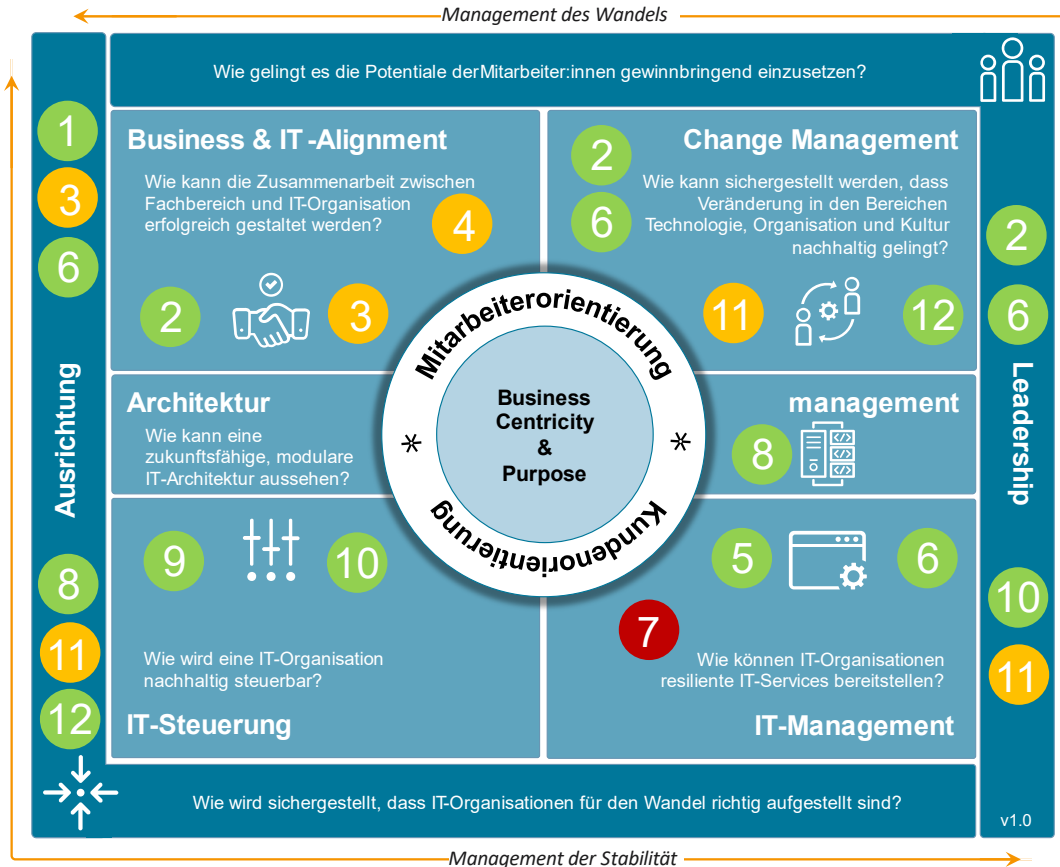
Management des Wandels

Wie gelingt es die Potentiale derMitarbeiter:innen gewinnbringend einzusetzen?

1
3
6

Business & IT -Alignment

Wie kann die Zusammenarbeit zwischen Fachbereich und IT-Organisation erfolgreich gestaltet werden?

4

2
3

2
6

Change Management

Wie kann sichergestellt werden, dass Veränderung in den Bereichen Technologie, Organisation und Kultur nachhaltig gelingt?

11
12

2
6

Mitarbeiterorientierung

Business Centricity & Purpose

Kundenorientierung

Architektur

Wie kann eine zukunftsfähige, modulare IT-Architektur aussehen?

management

8

Ausrichtung

Leadership

9
10

5
6

8
11
12

7

Wie wird eine IT-Organisation nachhaltig steuerbar?

IT-Steuerung

Wie können IT-Organisationen resiliente IT-Services bereitstellen?

IT-Management

10
11

Wie wird sichergestellt, dass IT-Organisationen für den Wandel richtig aufgestellt sind?

v1.0

Management der Stabilität